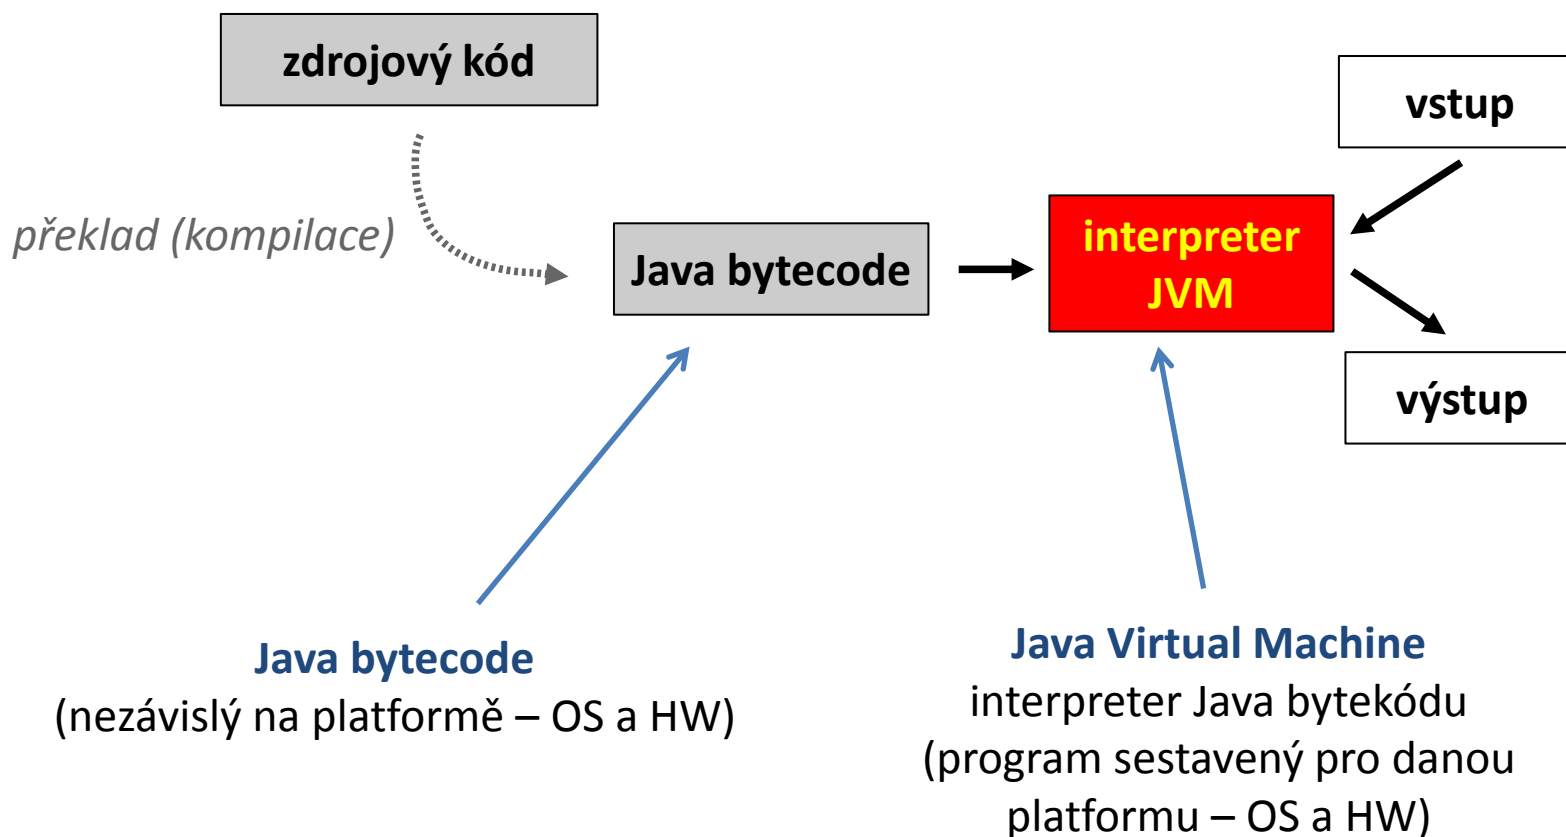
zdrojový kód

překlad (kompilace)

Java bytecode

interpreter JVM

vstup

výstup

Java bytecode
(nezávislý na platformě – OS a HW)

Java Virtual Machine
interpreter Java bytekódu
(program sestavený pro danou platformu – OS a HW)